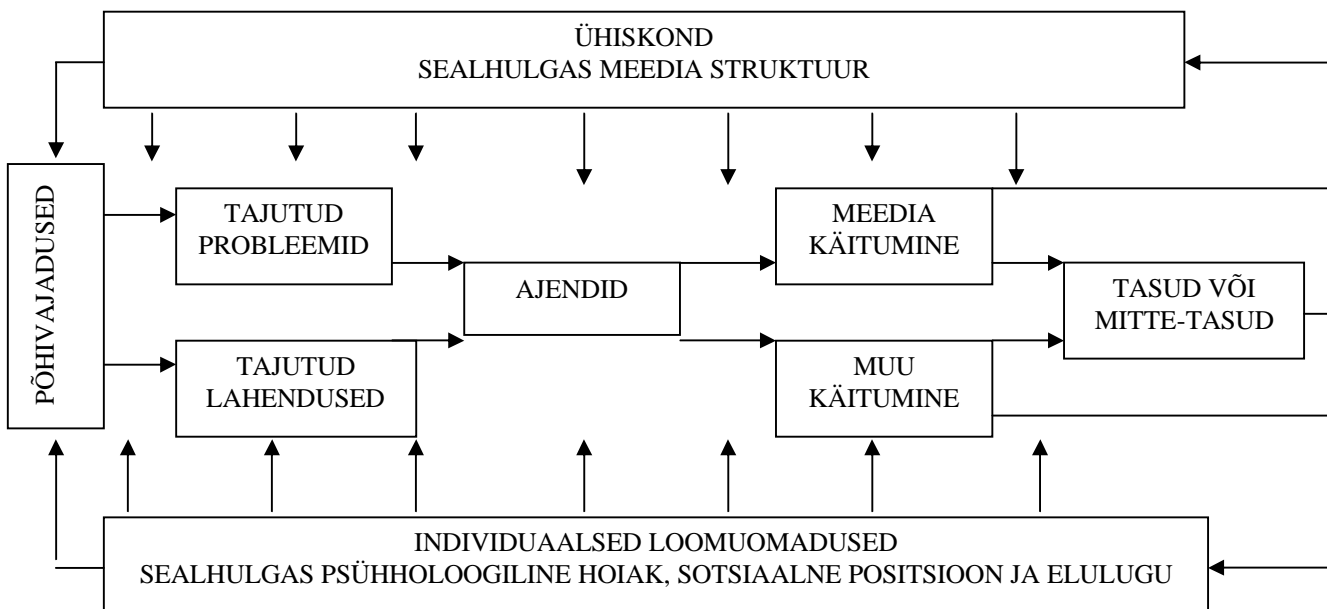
ÜHISKOND
SEALHULGAS MEEDIA STRUKTUUR

PÕHIVAJADUSED

TAJUTUD PROBLEEMID

TAJUTUD LAHENDUSED

AJENDID

MEEDIA KÄITUMINE

MUU KÄITUMINE

TASUD VÕI MITTE-TASUD

INDIVIDUAALSED LOOMUOMADUSED
SEALHULGAS PSÜHHOLOOGILINE HOIAK, SOTSIAALNE POSITSIOON JA ELULUGU